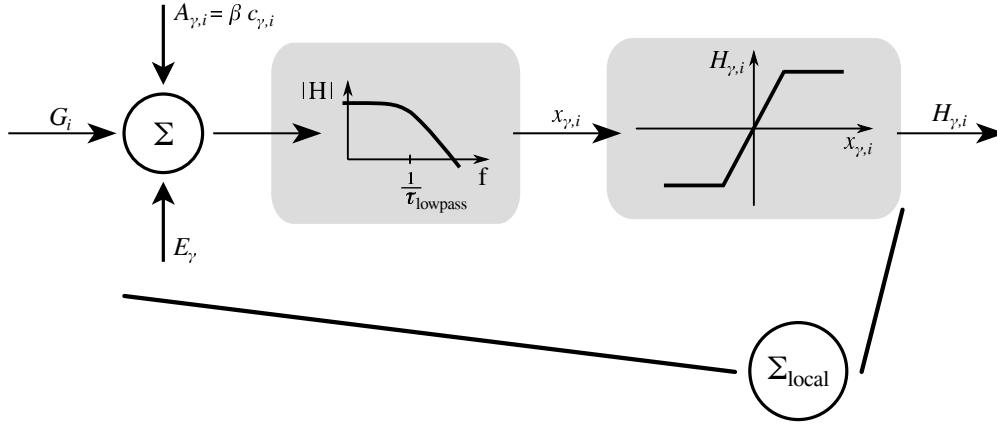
$A_{\gamma,i} = \beta\, c_{\gamma,i}$

$G_i$

$\Sigma$

$|H|$

$\frac{1}{\tau_{\text{lowpass}}}$

f

$x_{\gamma,i}$

$H_{\gamma,i}$

$x_{\gamma,i}$

$H_{\gamma,i}$

$E_\gamma$

$\Sigma_{\text{local}}$